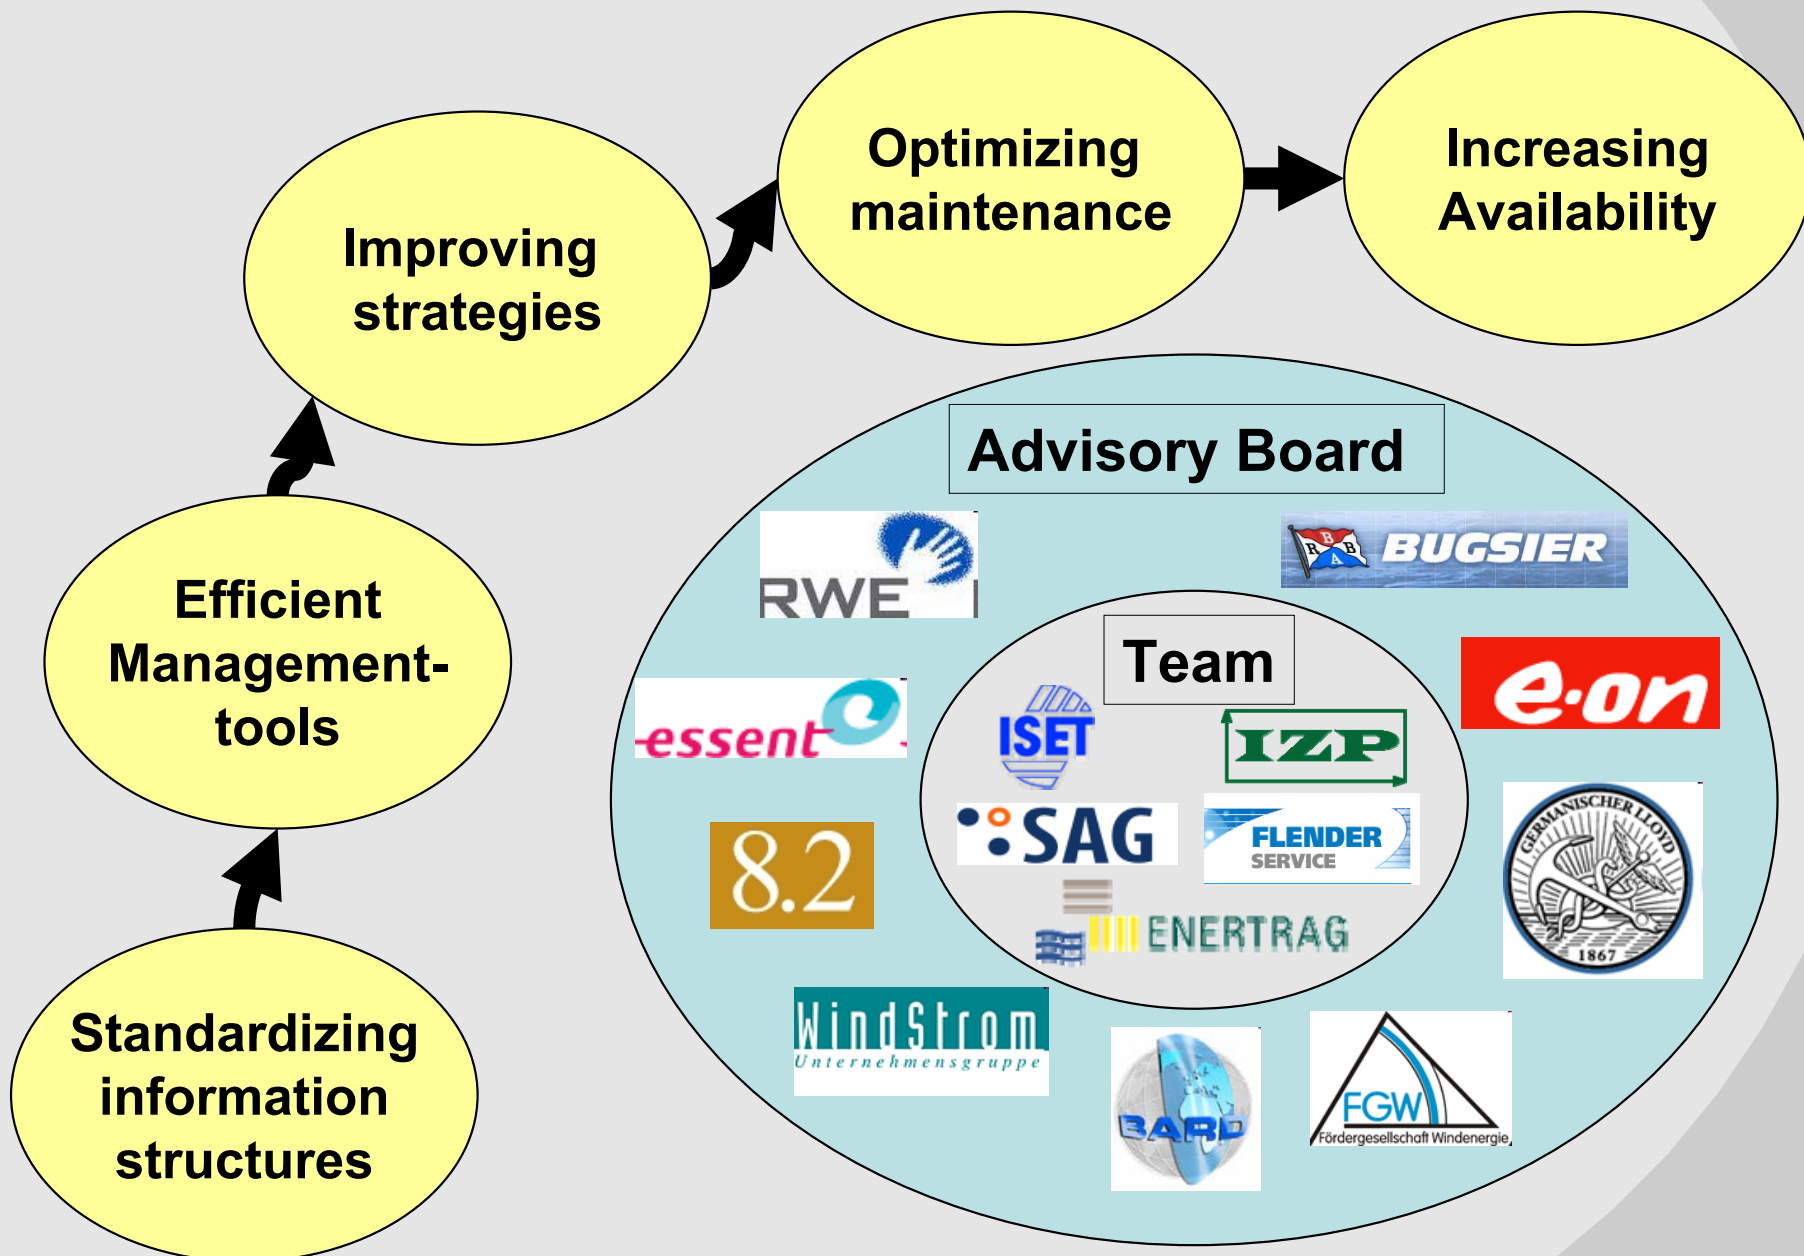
Standardizing information structures

Efficient Management-tools

Improving strategies

Optimizing maintenance

Increasing Availability

Advisory Board

RWE

BUGSIER

essent

e·on

8.2

GERMANISCHER LLOYD 1867

WindStrom Unternehmensgruppe

BARD

FGW Fördergesellschaft Windenergie

Team

ISET

IZP

SAG

FLENDER SERVICE

ENERTRAG